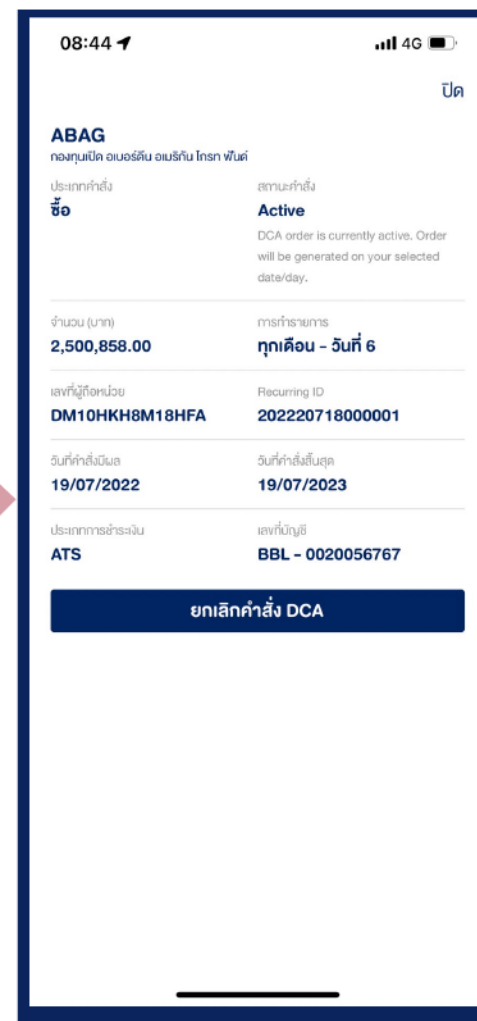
08:44

4G

ปิด

ABAG
กองทุนเปิด อเบอร์ดีน อเมริกัน โกรท ฟันด์

ประเภทคำสั่ง
ซื้อ

สถานะคำสั่ง
Active
DCA order is currently active. Order will be generated on your selected date/day.

จำนวน (บาท)
2,500,858.00

การทำรายการ
ทุกเดือน - วันที่ 6

เลขที่ผู้ถือหน่วย
DM10HKH8M18HFA

Recurring ID
202220718000001

วันที่คำสั่งมีผล
19/07/2022

วันที่คำสั่งสิ้นสุด
19/07/2023

ประเภทการชำระเงิน
ATS

เลขที่บัญชี
BBL - 0020056767

ยกเลิกคำสั่ง DCA